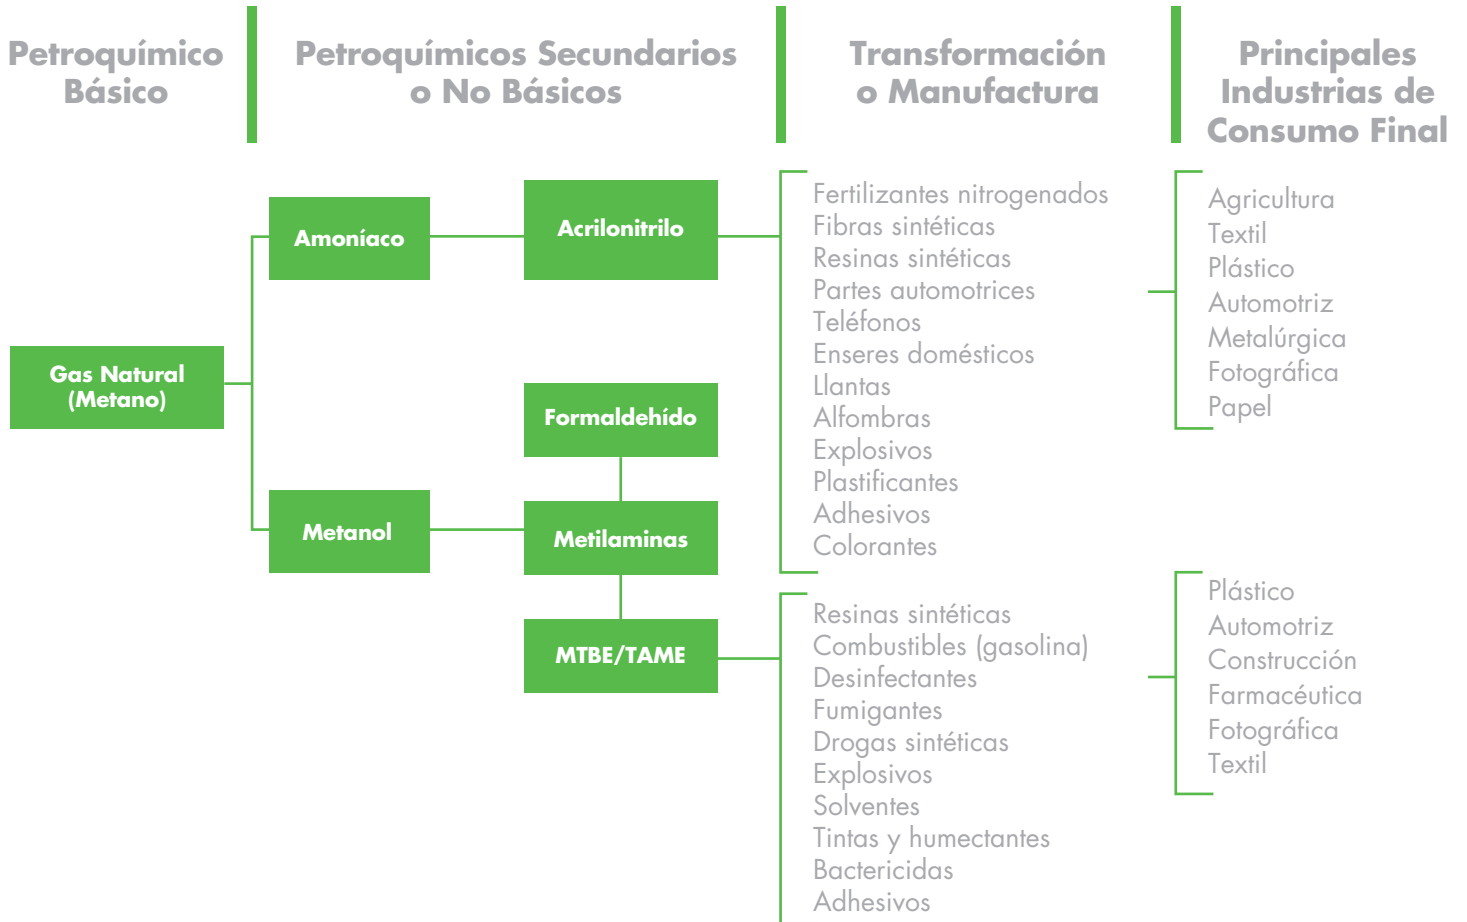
Petroquímico Básico

Petroquímicos Secundarios o No Básicos

Transformación o Manufactura

Principales Industrias de Consumo Final

Gas Natural (Metano)

Amoníaco

Acrilonitrilo

Metanol

Formaldehído

Metilaminas

MTBE/TAME

Fertilizantes nitrogenados
Fibras sintéticas
Resinas sintéticas
Partes automotrices
Teléfonos
Enseres domésticos
Llantas
Alfombras
Explosivos
Plastificantes
Adhesivos
Colorantes

Agricultura
Textil
Plástico
Automotriz
Metalúrgica
Fotográfica
Papel

Resinas sintéticas
Combustibles (gasolina)
Desinfectantes
Fumigantes
Drogas sintéticas
Explosivos
Solventes
Tintas y humectantes
Bactericidas
Adhesivos

Plástico
Automotriz
Construcción
Farmacéutica
Fotográfica
Textil